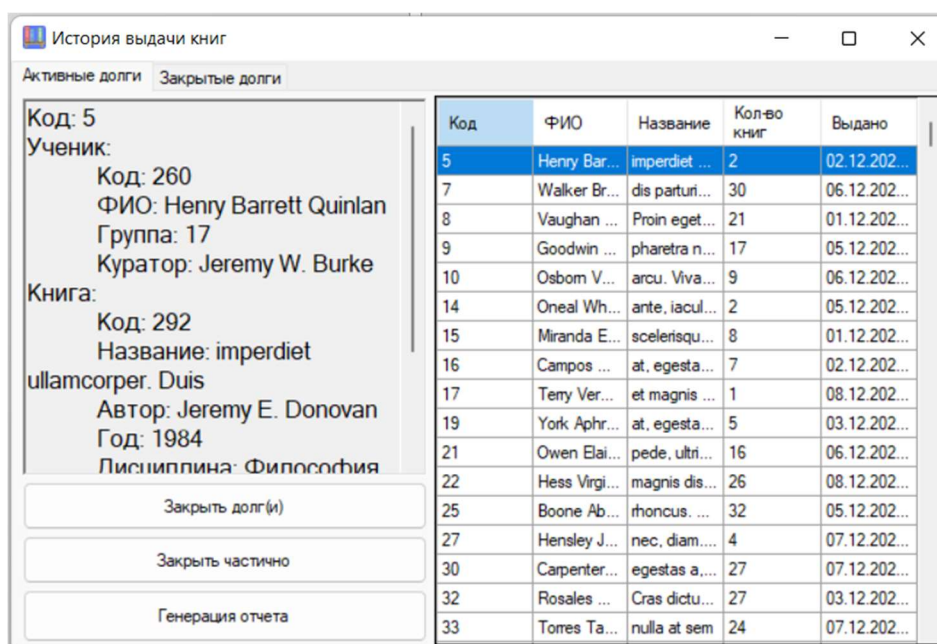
История выдачи книг

Активные долги Закрытые долги

Код: 5
Ученик:
Код: 260
ФИО: Henry Barrett Quinlan
Группа: 17
Куратор: Jeremy W. Burke
Книга:
Код: 292
Название: imperdiet ullamcorper. Duis
Автор: Jeremy E. Donovan
Год: 1984
Дисциплина: Философия

Закрыть долг(и)

Закрыть частично

Генерация отчета

| Код | ФИО | Название | Кол-во книг | Выдано |
|---|---|---|---|---|
| 5 | Henry Bar... | imperdiet ... | 2 | 02.12.202... |
| 7 | Walker Br... | dis parturi... | 30 | 06.12.202... |
| 8 | Vaughan ... | Proin eget... | 21 | 01.12.202... |
| 9 | Goodwin ... | pharetra n... | 17 | 05.12.202... |
| 10 | Osborn V... | arcu. Viva... | 9 | 06.12.202... |
| 14 | Oneal Wh... | ante, iacul... | 2 | 05.12.202... |
| 15 | Miranda E... | scelerisqu... | 8 | 01.12.202... |
| 16 | Campos ... | at, egesta... | 7 | 02.12.202... |
| 17 | Terry Ver... | et magnis ... | 1 | 08.12.202... |
| 19 | York Aphr... | at, egesta... | 5 | 03.12.202... |
| 21 | Owen Elai... | pede, ultri... | 16 | 06.12.202... |
| 22 | Hess Virgi... | magnis dis... | 26 | 08.12.202... |
| 25 | Boone Ab... | rhoncus. ... | 32 | 05.12.202... |
| 27 | Hensley J... | nec, diam.... | 4 | 07.12.202... |
| 30 | Carpenter... | egestas a,... | 27 | 07.12.202... |
| 32 | Rosales ... | Cras dictu... | 27 | 03.12.202... |
| 33 | Torres Ta... | nulla at sem | 24 | 07.12.202... |